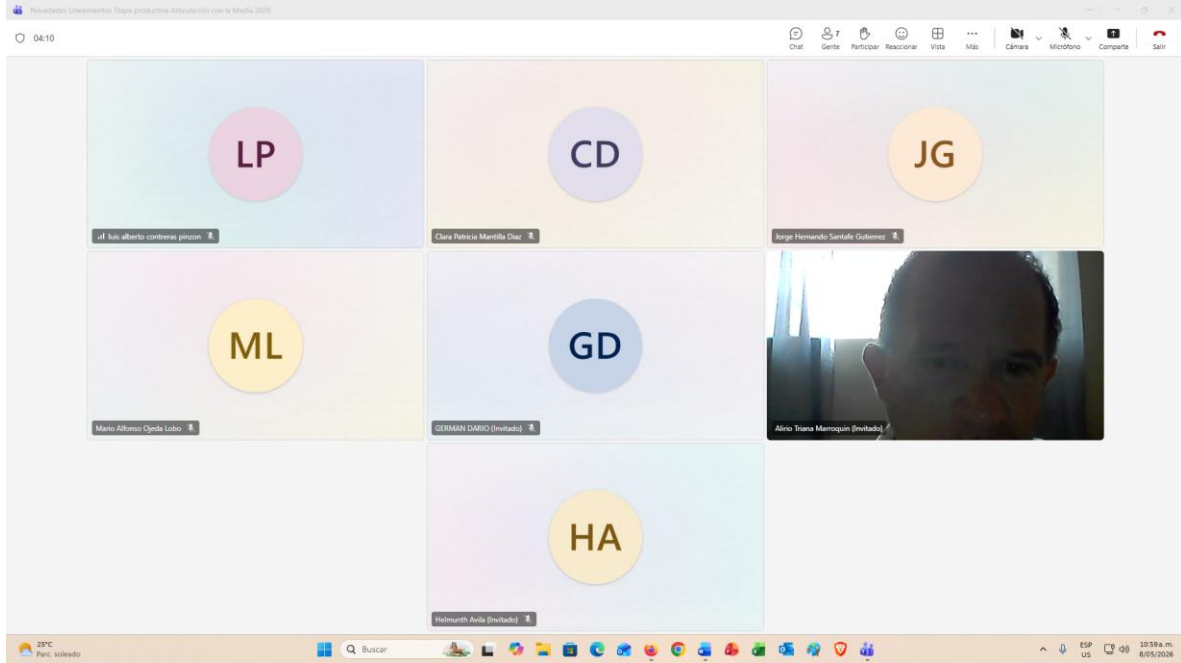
Novedades Lineamientos Etapa productiva Articulación con la Media 2026

04:10

Chat
7
Gente
Participar
Reaccionar
Vista
Más
Cámara
Micrófono
Compartir
Salir

LP
luis alberto contreras pinzon

CD
Clara Patricia Mantilla Diaz

JG
Jorge Hernando Santafe Gutierrez

ML
Mario Alfonso Ojeda Lobo

GD
GERMAN DARIO (Invitado)

Alirio Triana Marroquin (Invitado)

HA
Helmunth Avila (Invitado)

25°C
Parc. soleado

Buscar

ESP
US

10:59 a.m.
8/05/2026